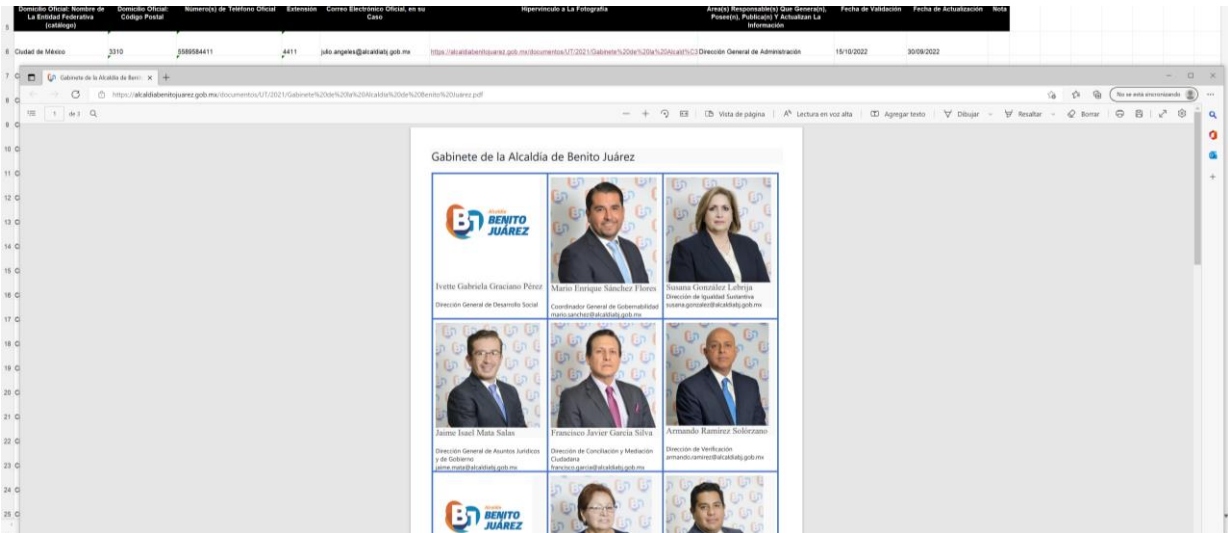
| Domicilio Oficial: Nombre de La Entidad Federativa (catálogo) | Domicilio Oficial: Código Postal | Número(s) de Teléfono Oficial | Extensión | Correo Electrónico Oficial, en su Caso | Hipervínculo a La Fotografía | Área(s) Responsable(s) Que Genera(n), Posee(n), Publica(n) Y Actualizan La Información | Fecha de Validación | Fecha de Actualización | Nota |
|---|---|---|---|---|---|---|---|---|---|
| Ciudad de México | 3310 | 5589584411 | 4411 | julio.angeles@alcaldiabj.gob.mx | https://alcaldiabenitojuarez.gob.mx/documentos/UT/2021/Gabinete%20de%20la%20Alcaldía%C3 | Dirección General de Administración | 15/10/2022 | 30/09/2022 | |

Gabinete de la Alcaldía de Benito Juárez

https://alcaldiabenitojuarez.gob.mx/documentos/UT/2021/Gabinete%20de%20la%20Alcaldia%20de%20Benito%20Juarez.pdf

1 de 3

Vista de página | Lectura en voz alta | Agregar texto | Dibujar | Resaltar | Borrar

No se está sincronizando

Gabinete de la Alcaldía de Benito Juárez

ALCALDÍA BENITO JUÁREZ

Ivette Gabriela Graciano Pérez
Dirección General de Desarrollo Social

Mario Enrique Sánchez Flores
Coordinador General de Gobernabilidad
mario.sanchez@alcaldiabj.gob.mx

Susana González Lebrija
Dirección de Igualdad Sustantiva
susana.gonzalez@alcaldiabj.gob.mx

Jaime Isael Mata Salas
Dirección General de Asuntos Jurídicos y de Gobierno
jaime.mata@alcaldiabj.gob.mx

Francisco Javier García Silva
Dirección de Conciliación y Mediación Ciudadana
francisco.garcia@alcaldiabj.gob.mx

Armando Ramírez Solórzano
Dirección de Verificación
armando.ramirez@alcaldiabj.gob.mx

ALCALDÍA BENITO JUÁREZ